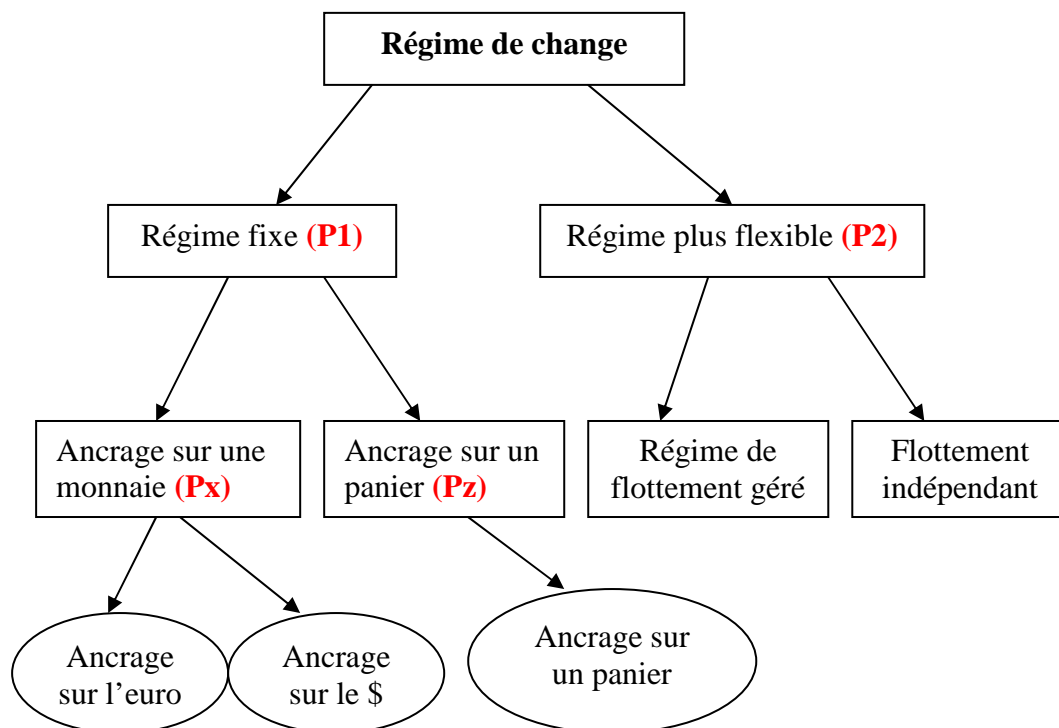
Régime de change

Régime fixe (P1)

Régime plus flexible (P2)

Ancrage sur une monnaie (Px)

Ancrage sur un panier (Pz)

Régime de flottement géré

Flottement indépendant

Ancrage sur l'euro

Ancrage sur le $

Ancrage sur un panier